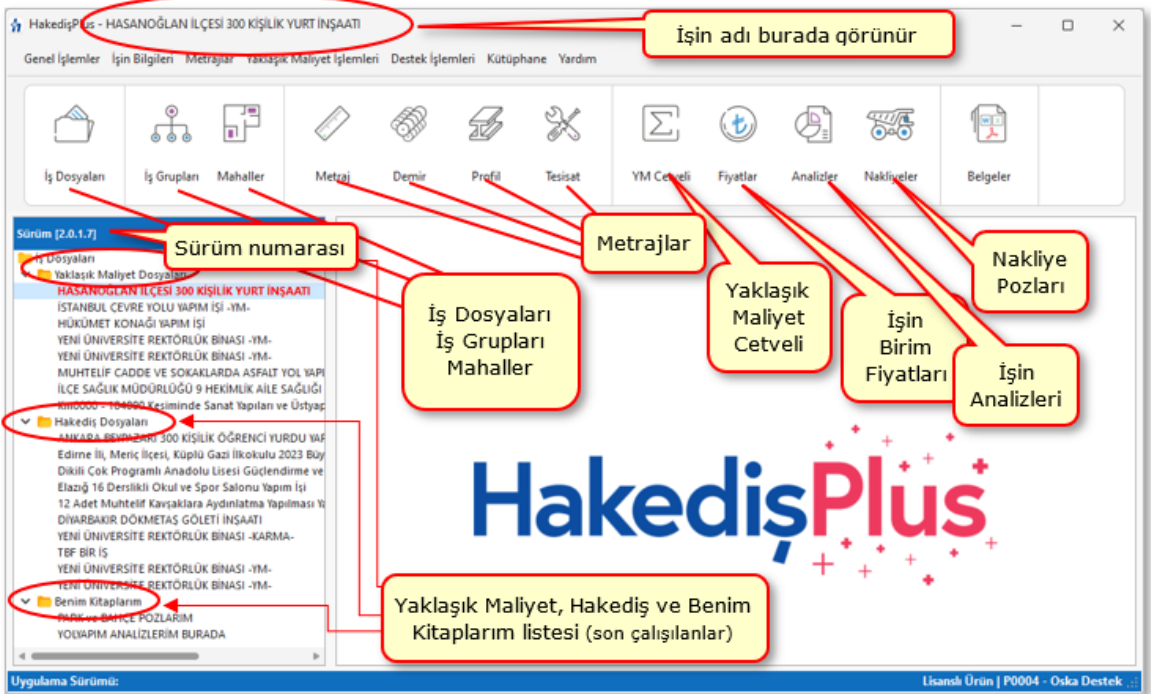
HakedişPlus - HASANOĞLAN İLÇESİ 300 KİŞİLİK YURT İNŞAATI

İşin adı burada görünür

Genel İşlemler İşin Bilgileri Metrajlar Yaklaşık Maliyet İşlemleri Destek İşlemleri Kütüphane Yardım

İş Dosyaları İş Grupları Mahaller Metraj Demir Profil Tesisat YM Cetveli Fiyatlar Analizler Nakliyeler Belgeler

Sürüm [2.0.1.7]

Sürüm numarası

Metrajlar

Nakliye Pozları

Yaklaşık Maliyet Cetveli

İşin Birim Fiyatları

İşin Analizleri

İş Dosyaları
Yaklaşık Maliyet Dosyaları
HASANOĞLAN İLÇESİ 300 KİŞİLİK YURT İNŞAATI
İSTANBUL ÇEVRE YOLU YAPIM İŞİ -YM-
HÜKÜMET KONAĞI YAPIM İŞİ
YENİ ÜNİVERSİTE REKTÖRLÜK BİNASI -YM-
YENİ ÜNİVERSİTE REKTÖRLÜK BİNASI -YM-
MUHTELİF CADDE VE SOKAKLARDA ASFALT YOL YAPI
İLÇE SAĞLIK MÜDÜRLÜĞÜ 9 HEKİMLİK AİLE SAĞLIĞI
Km0000 - 104000 Kesiminde Sanat Yapıları ve Üstyap

İş Dosyaları
İş Grupları
Mahaller

Hakediş Dosyaları
ANKARA BEYPAZARI 300 KİŞİLİK ÖĞRENCİ YURDU YAP
Edirne İli, Meriç İlçesi, Küplü Gazi İlkokulu 2023 Büy
Dikili Çok Programlı Anadolu Lisesi Güçlendirme ve
Elazığ 16 Derslikli Okul ve Spor Salonu Yapım İşi
12 Adet Muhtelif Kavşaklara Aydınlatma Yapılması Y
DİYARBAKIR DÖKMETAŞ GÖLETİ İNŞAATI
YENİ ÜNİVERSİTE REKTÖRLÜK BİNASI -KARMA-
TBF BİR İŞ
YENİ ÜNİVERSİTE REKTÖRLÜK BİNASI -YM-
YENİ ÜNİVERSİTE REKTÖRLÜK BİNASI -YM-
Benim Kitaplarım
PARK ve BAHÇE POZLARIM
YOLYAPIM ANALİZLERİM BURADA

HakedişPlus

Yaklaşık Maliyet, Hakediş ve Benim Kitaplarım listesi (son çalışılanlar)

Uygulama Sürümü:
Lisanslı Ürün | P0004 - Oska Destek